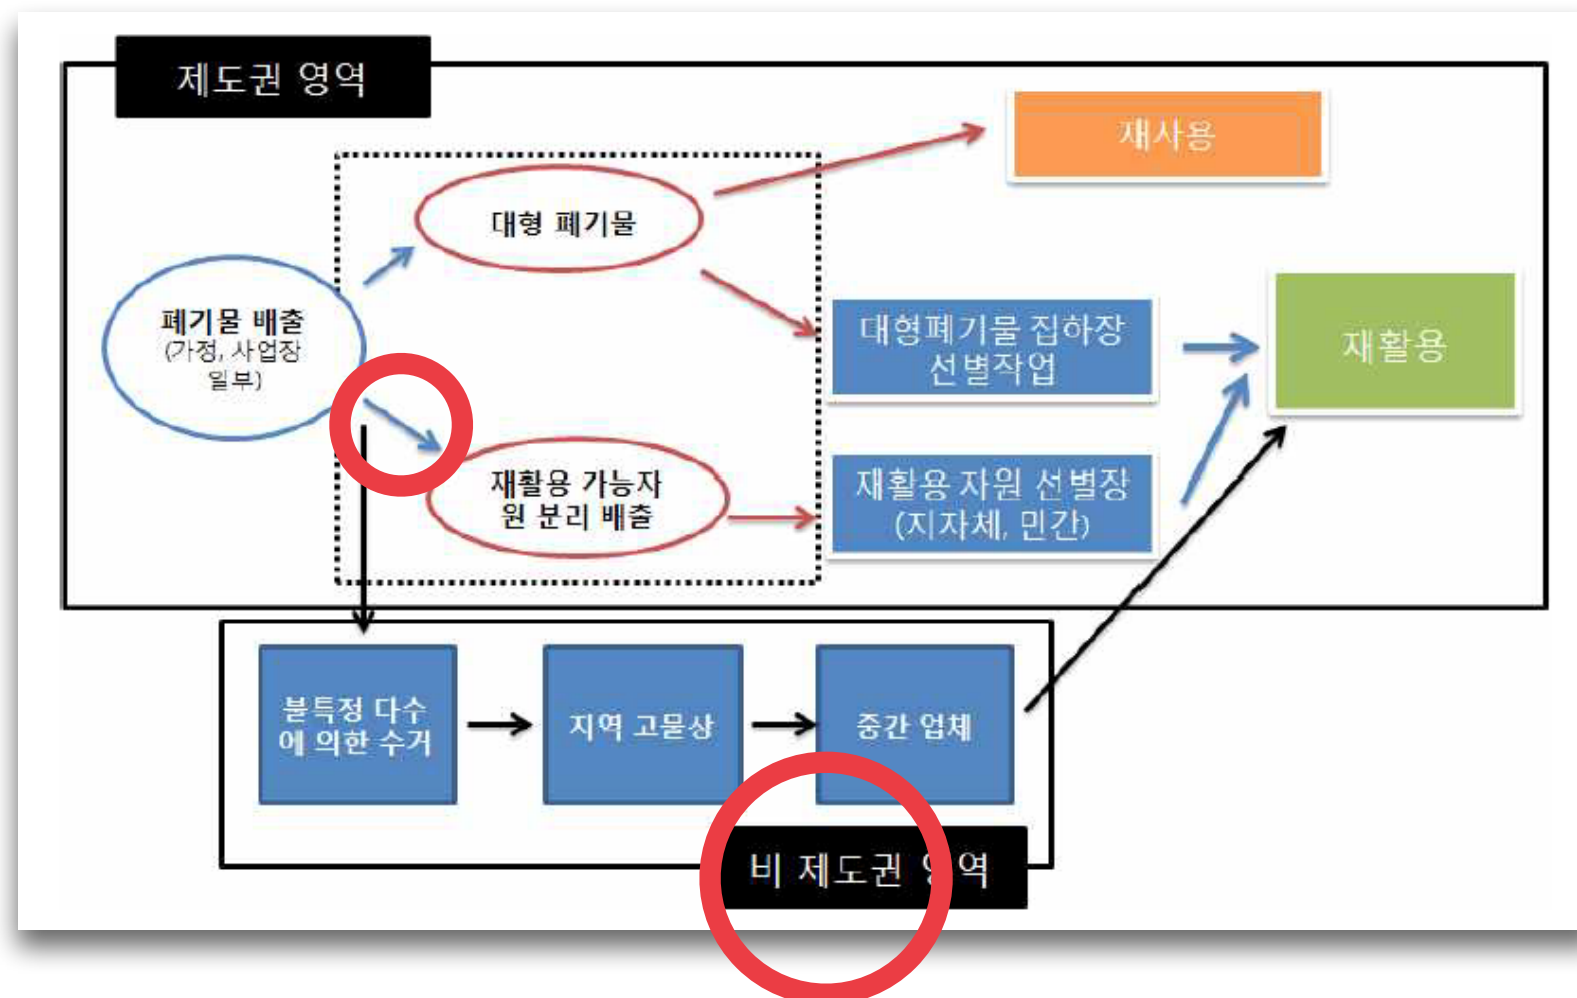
제도권 영역

재사용

대형 폐기물

폐기물 배출
(가정, 사업장 일부)

대형폐기물 집하장 선별작업

재활용

재활용 가능자원 분리 배출

재활용 자원 선별장
(지자체, 민간)

불특정 다수에 의한 수거

지역 고물상

중간 업체

비 제도권 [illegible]역